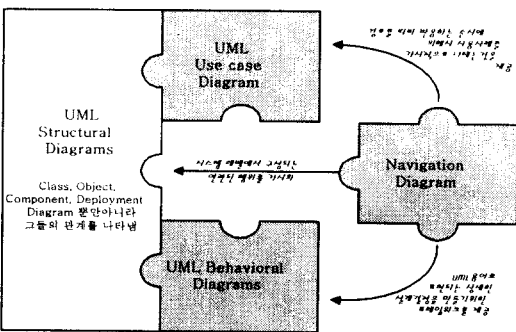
UML Use case Diagram

UML Structural Diagrams

Class, Object, Component, Deployment Diagram 뿐만아니라 그들의 관계를 나타냄

Navigation Diagram

UML Behavioral Diagrams

경우를 미리 발생하는 순서에 비해서 사용사례를 가시적으로 나타낸 것을 제공

시스템 예제에서 구성되는 연관된 예제를 가시화

UML 용어로 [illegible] 설계 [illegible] 만들기위한 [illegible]를 제공